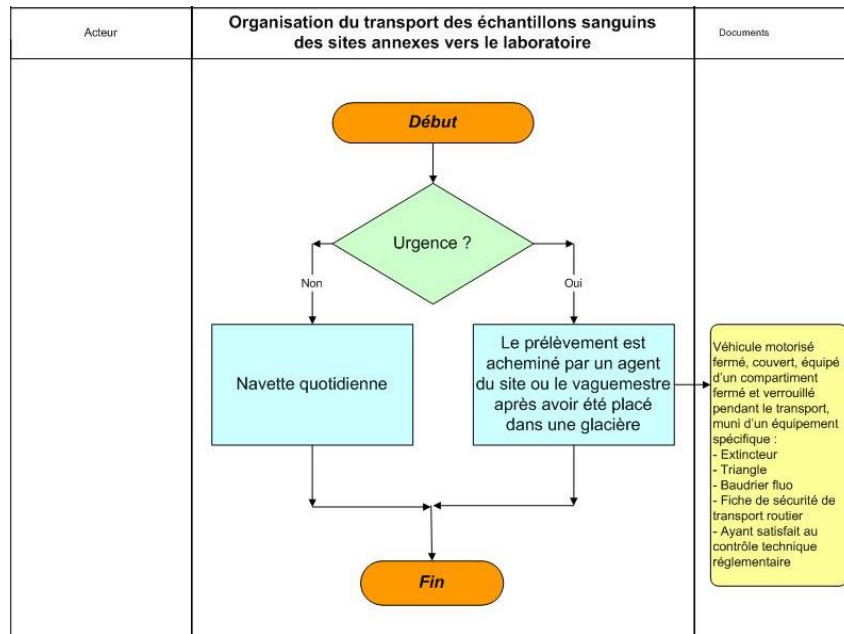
Acteur

Organisation du transport des échantillons sanguins des sites annexes vers le laboratoire

Documents

Début

Urgence ?

Non

Oui

Navette quotidienne

Le prélèvement est acheminé par un agent du site ou le vaguemestre après avoir été placé dans une glacière

Véhicule motorisé fermé, couvert, équipé d'un compartiment fermé et verrouillé pendant le transport, muni d'un équipement spécifique :
- Extincteur
- Triangle
- Baudrier fluo
- Fiche de sécurité de transport routier
- Ayant satisfait au contrôle technique réglementaire

Fin